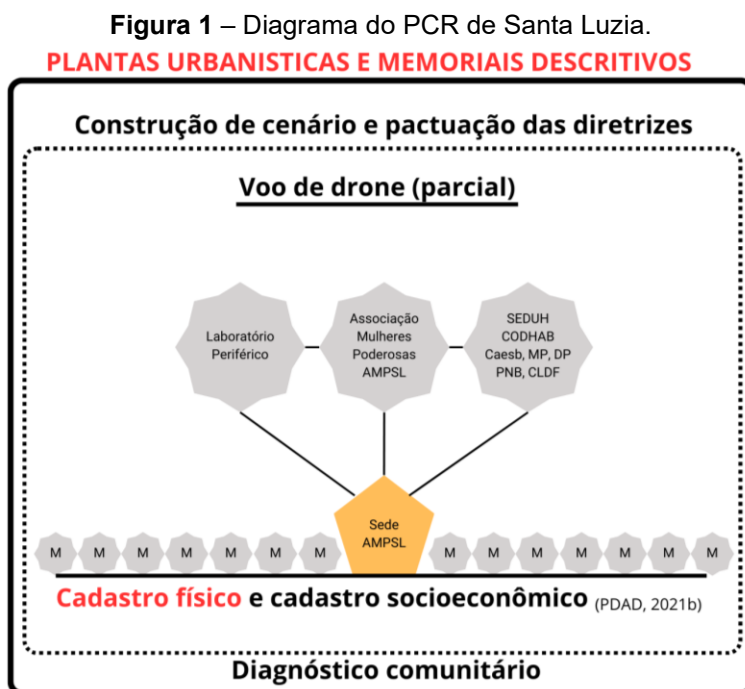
**Figura 1** – Diagrama do PCR de Santa Luzia.

PLANTAS URBANISTICAS E MEMORIAIS DESCRITIVOS

Construção de cenário e pactuação das diretrizes

Voo de drone (parcial)

Laboratório Periférico

Associação Mulheres Poderosas AMPSL

SEDUH CODHAB Caesb, MP, DP PNB, CLDF

M M M M M M M

Sede AMPSL

M M M M M M M

Cadastro físico e cadastro socioeconômico (PDAD, 2021b)

Diagnóstico comunitário